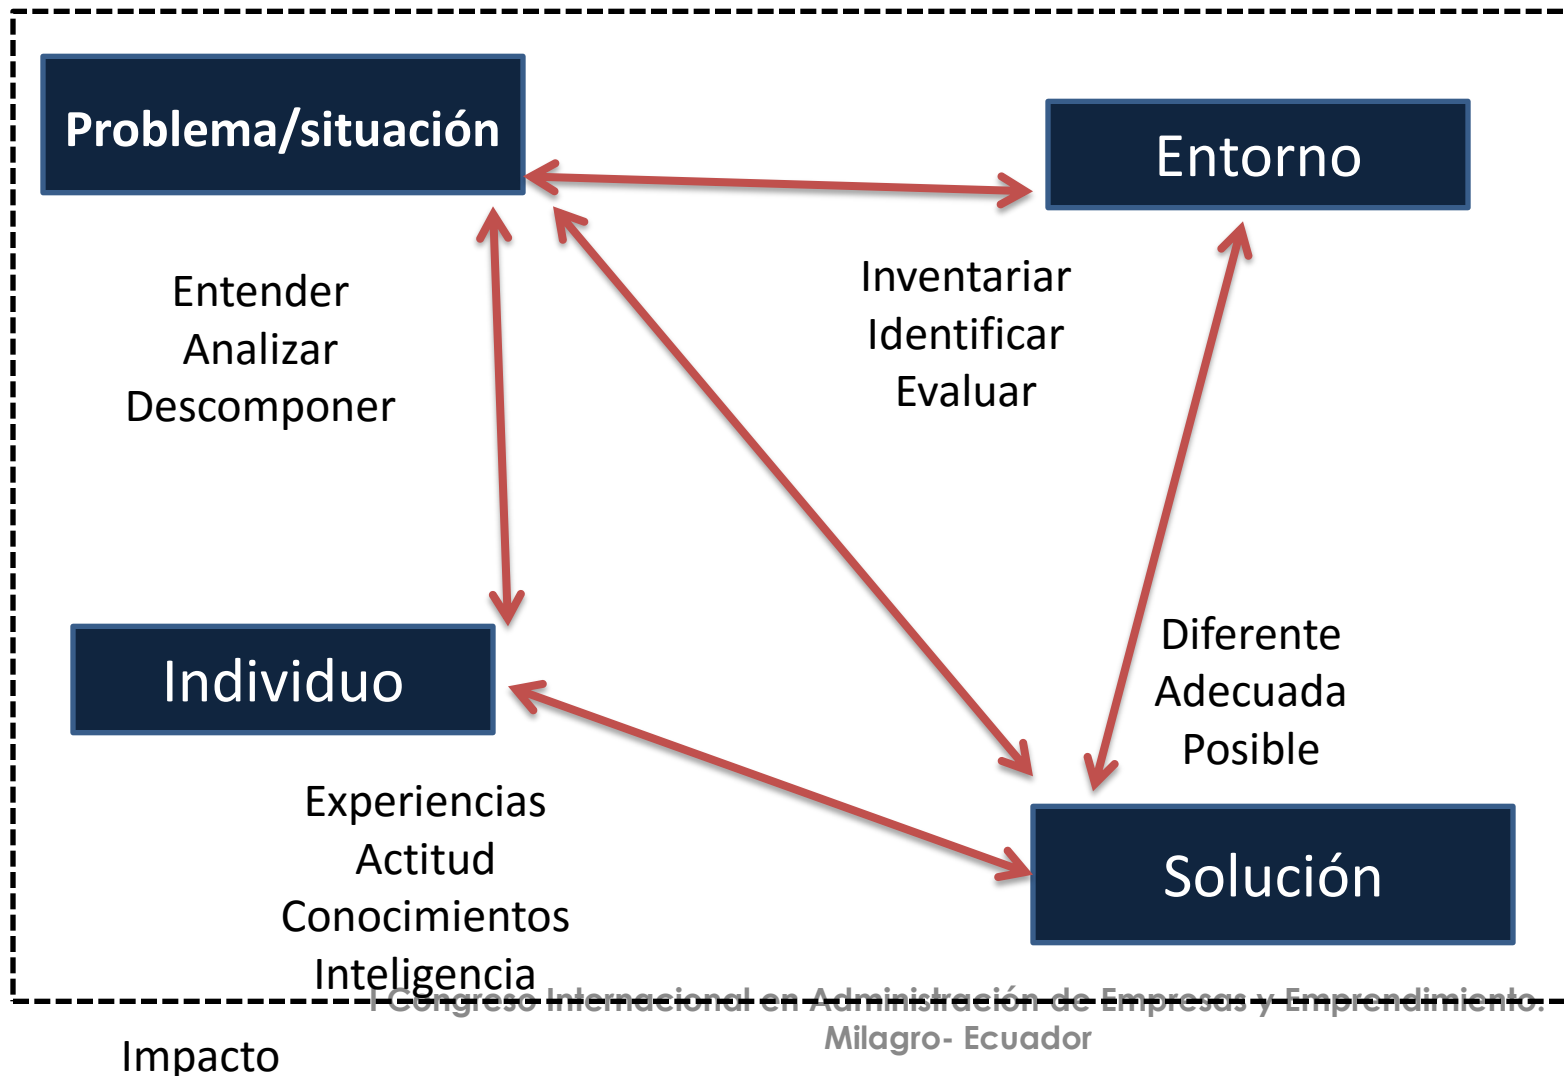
Problema/situación

Entorno

Entender
Analizar
Descomponer

Inventariar
Identificar
Evaluar

Individuo

Diferente
Adecuada
Posible

Experiencias
Actitud
Conocimientos
Inteligencia

Solución

I Congreso Internacional en Administración de Empresas y Emprendimiento.
Milagro- Ecuador

Impacto